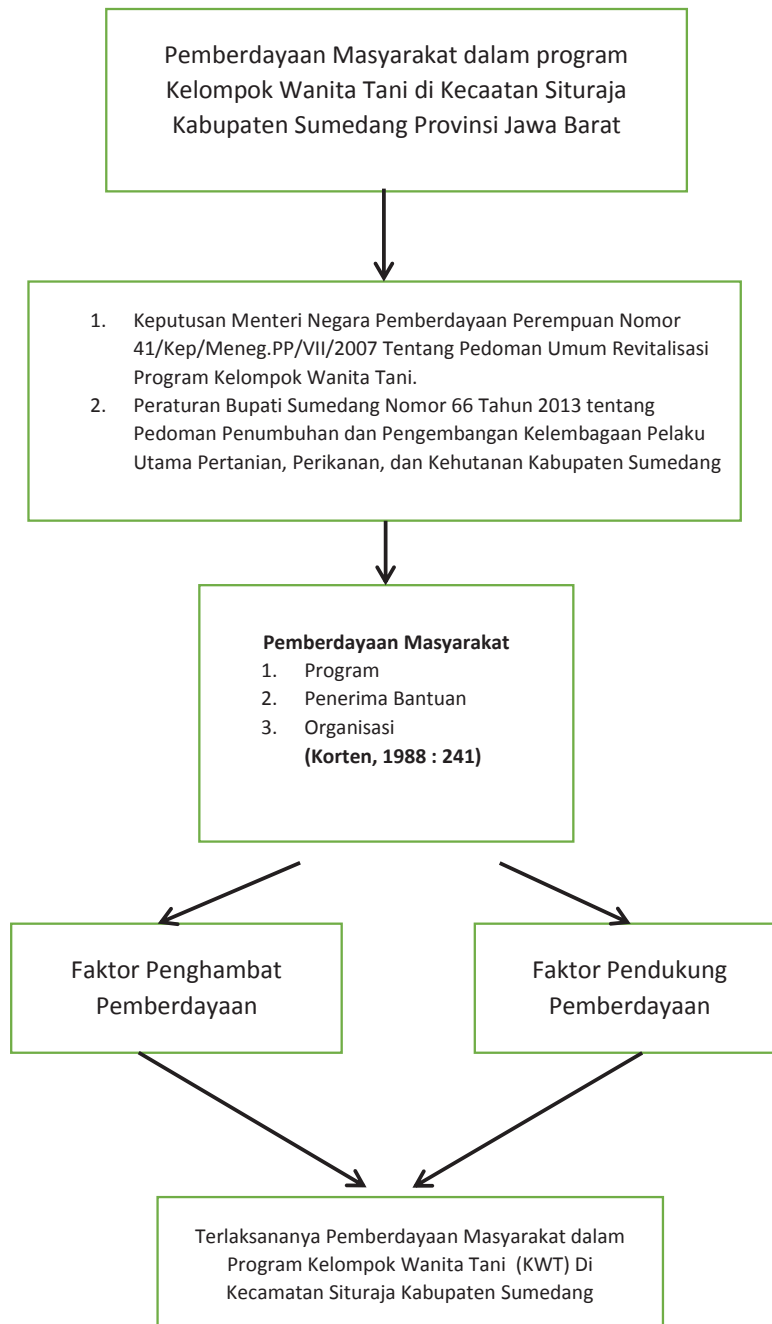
Pemberdayaan Masyarakat dalam program Kelompok Wanita Tani di Kecaatan Situraja Kabupaten Sumedang Provinsi Jawa Barat

1. Keputusan Menteri Negara Pemberdayaan Perempuan Nomor 41/Kep/Meneg.PP/VII/2007 Tentang Pedoman Umum Revitalisasi Program Kelompok Wanita Tani.
2. Peraturan Bupati Sumedang Nomor 66 Tahun 2013 tentang Pedoman Penumbuhan dan Pengembangan Kelembagaan Pelaku Utama Pertanian, Perikanan, dan Kehutanan Kabupaten Sumedang

**Pemberdayaan Masyarakat**
1. Program
2. Penerima Bantuan
3. Organisasi
**(Korten, 1988 : 241)**

Faktor Penghambat Pemberdayaan

Faktor Pendukung Pemberdayaan

Terlaksananya Pemberdayaan Masyarakat dalam Program Kelompok Wanita Tani (KWT) Di Kecamatan Situraja Kabupaten Sumedang